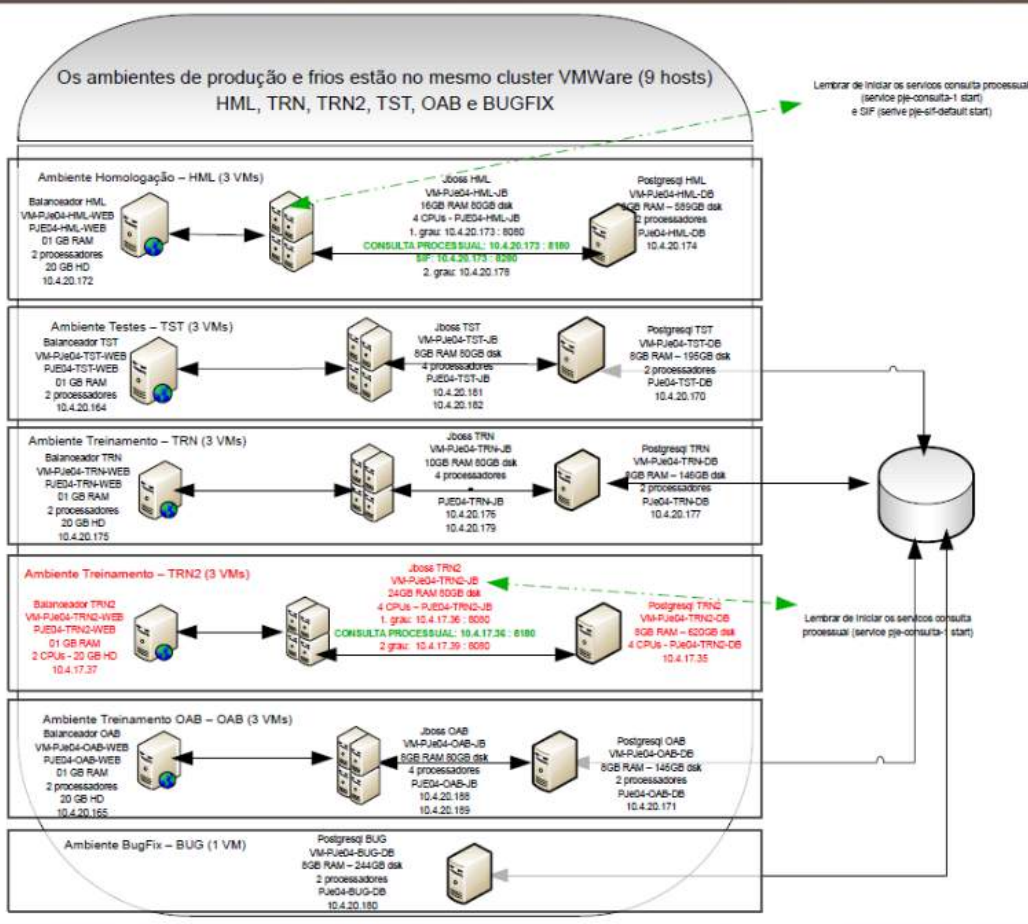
Os ambientes de produção e frios estão no mesmo cluster VMWare (9 hosts)
HML, TRN, TRN2, TST, OAB e BUGFIX

Lembrar de iniciar os serviços consulta processual (service pje-consulta-1 start) e SIF (serive pje-sif-default start)

Ambiente Homologação – HML (3 VMs)

Balanceador HML
VM-PJe04-HML-WEB
PJE04-HML-WEB
01 GB RAM
2 processadores
20 GB HD
10.4.20.172

Jboss HML
VM-PJe04-HML-JB
16GB RAM 80GB dsk
4 CPUs - PJE04-HML-JB
1. grau: 10.4.20.173 : 8080
CONSULTA PROCESSUAL: 10.4.20.173 : 8180
SIF: 10.4.20.173 : 8280
2. grau: 10.4.20.178

Postgresql HML
VM-PJe04-HML-DB
8GB RAM – 589GB dsk
2 processadores
PJe04-HML-DB
10.4.20.174

Ambiente Testes – TST (3 VMs)

Balanceador TST
VM-PJe04-TST-WEB
PJE04-TST-WEB
01 GB RAM
2 processadores
10.4.20.164

Jboss TST
VM-PJe04-TST-JB
8GB RAM 80GB dsk
4 processadores
PJE04-TST-JB
10.4.20.161
10.4.20.162

Postgresql TST
VM-PJe04-TST-DB
8GB RAM – 195GB dsk
2 processadores
PJe04-TST-DB
10.4.20.170

Ambiente Treinamento – TRN (3 VMs)

Balanceador TRN
VM-PJe04-TRN-WEB
PJE04-TRN-WEB
01 GB RAM
2 processadores
20 GB HD
10.4.20.175

Jboss TRN
VM-PJe04-TRN-JB
10GB RAM 80GB dsk
4 processadores
PJE04-TRN-JB
10.4.20.176
10.4.20.179

Postgresql TRN
VM-PJe04-TRN-DB
8GB RAM – 146GB dsk
2 processadores
PJe04-TRN-DB
10.4.20.177

Ambiente Treinamento – TRN2 (3 VMs)

Balanceador TRN2
VM-PJe04-TRN2-WEB
PJE04-TRN2-WEB
01 GB RAM
2 CPUs - 20 GB HD
10.4.17.37

Jboss TRN2
VM-PJe04-TRN2-JB
24GB RAM 80GB dsk
4 CPUs – PJE04-TRN2-JB
1. grau: 10.4.17.36 : 8080
CONSULTA PROCESSUAL: 10.4.17.36 : 8180
2 grau: 10.4.17.39 : 8080

Postgresql TRN2
VM-PJe04-TRN2-DB
8GB RAM – 620GB dsk
4 CPUs - PJe04-TRN2-DB
10.4.17.35

Lembrar de iniciar os serviços consulta processual (service pje-consulta-1 start)

Ambiente Treinamento OAB – OAB (3 VMs)

Balanceador OAB
VM-PJe04-OAB-WEB
PJE04-OAB-WEB
01 GB RAM
2 processadores
20 GB HD
10.4.20.165

Jboss OAB
VM-PJe04-OAB-JB
8GB RAM 80GB dsk
4 processadores
PJE04-OAB-JB
10.4.20.158
10.4.20.159

Postgresql OAB
VM-PJe04-OAB-DB
8GB RAM – 146GB dsk
2 processadores
PJe04-OAB-DB
10.4.20.171

Ambiente BugFix – BUG (1 VM)

Postgresql BUG
VM-PJe04-BUG-DB
8GB RAM – 244GB dsk
2 processadores
PJe04-BUG-DB
10.4.20.180